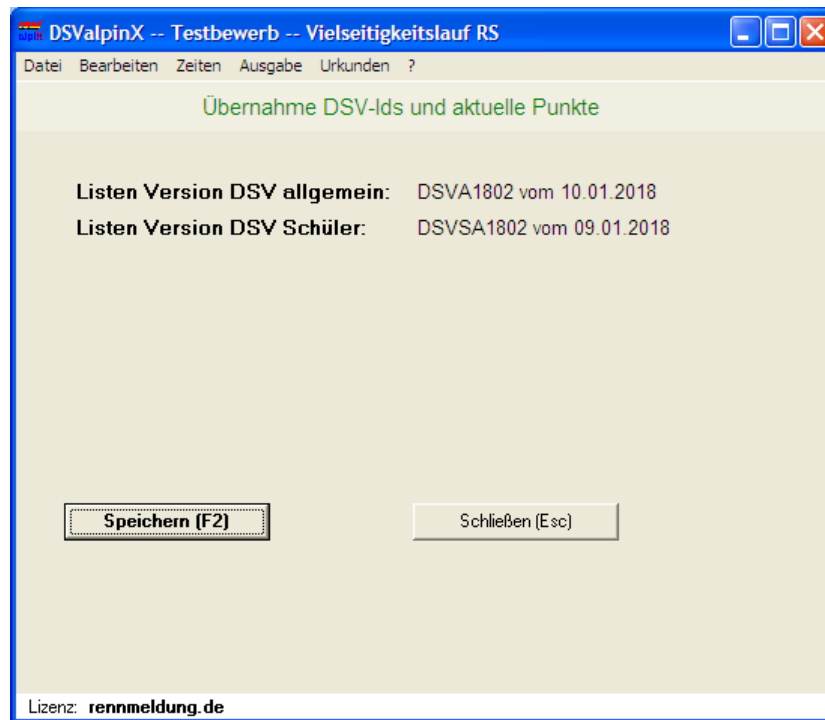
DSValpinX -- Testbewerb -- Vielseitigkeitslauf RS

Datei Bearbeiten Zeiten Ausgabe Urkunden ?

Übernahme DSV-Ids und aktuelle Punkte

Listen Version DSV allgemein: DSVA1802 vom 10.01.2018

Listen Version DSV Schüler: DSVSA1802 vom 09.01.2018

Speichern (F2)

Schließen (Esc)

Lizenz: rennmeldung.de